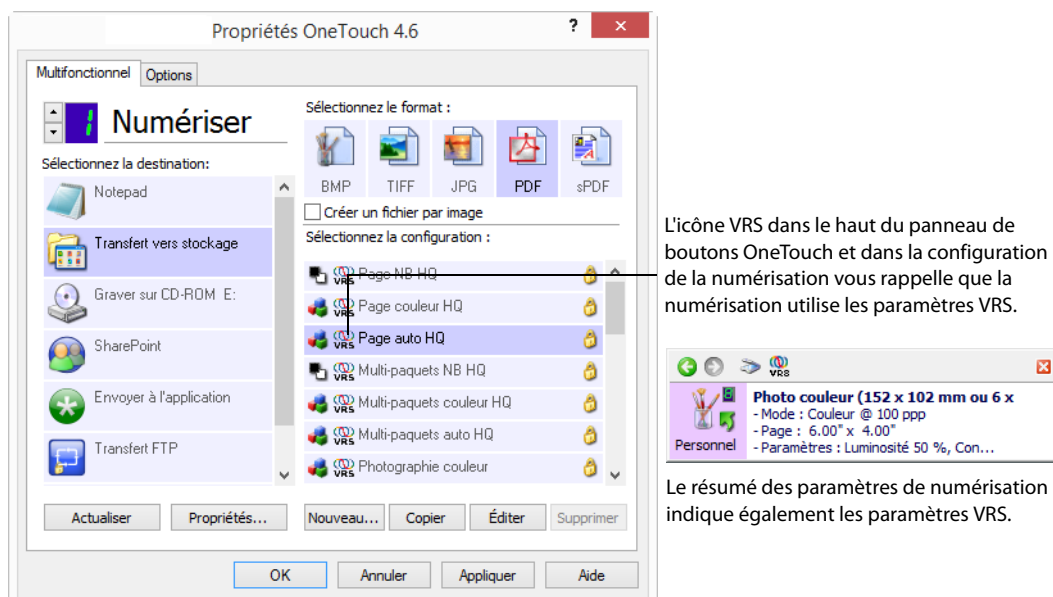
Propriétés OneTouch 4.6

?

×

Multifonctionnel

Options

1

Numériser

Sélectionnez la destination:

Notepad

Transfert vers stockage

Graver sur CD-ROM E:

SharePoint

Envoyer à l'application

Transfert FTP

Sélectionnez le format :

BMP

TIFF

JPG

PDF

sPDF

Créer un fichier par image

Sélectionnez la configuration :

VRS Page NB HQ

VRS Page couleur HQ

VRS Page auto HQ

VRS Multi-paquets NB HQ

VRS Multi-paquets couleur HQ

VRS Multi-paquets auto HQ

VRS Photographie couleur

Actualiser

Propriétés...

Nouveau...

Copier

Éditer

Supprimer

OK

Annuler

Appliquer

Aide

L'icône VRS dans le haut du panneau de boutons OneTouch et dans la configuration de la numérisation vous rappelle que la numérisation utilise les paramètres VRS.

VRS

Photo couleur (152 x 102 mm ou 6 x
- Mode : Couleur @ 100 ppp
- Page : 6.00" x 4.00"
- Paramètres : Luminosité 50 %, Con...

Personnel

Le résumé des paramètres de numérisation indique également les paramètres VRS.